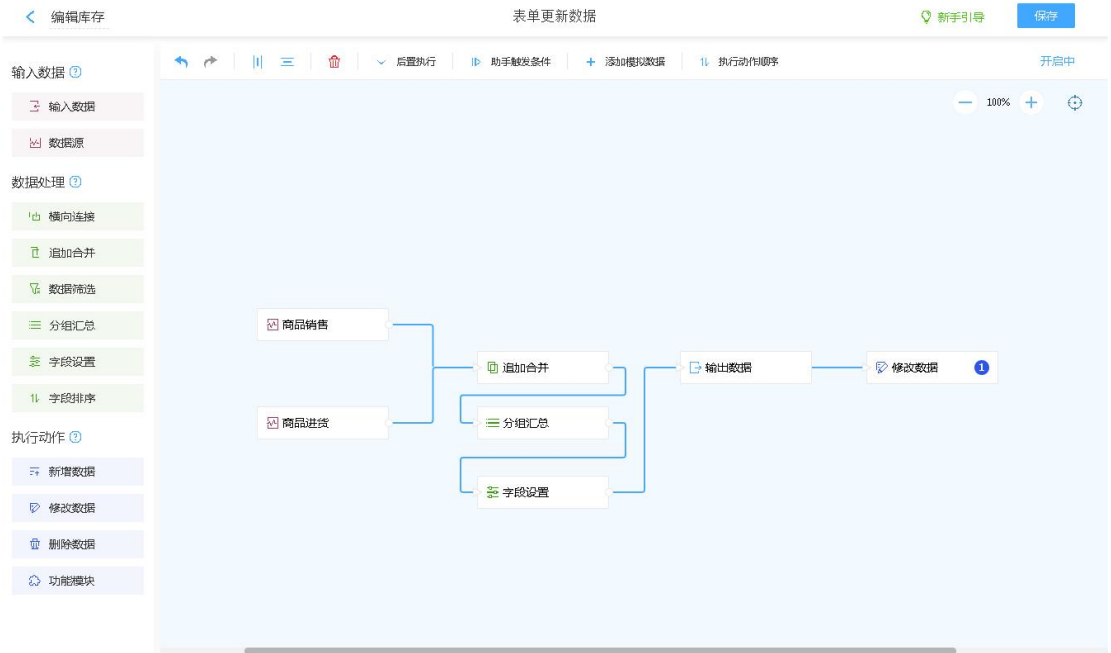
< 编辑库存

表单更新数据

新手引导

保存

输入数据 ⓘ

输入数据

数据源

数据处理 ⓘ

横向连接

追加合并

数据筛选

分组汇总

字段设置

字段排序

执行动作 ⓘ

新增数据

修改数据

删除数据

功能模块

后置执行

助手触发条件

+ 添加模拟数据

执行动作顺序

开启中

100%

商品销售

商品进货

追加合并

分组汇总

字段设置

输出数据

修改数据

1